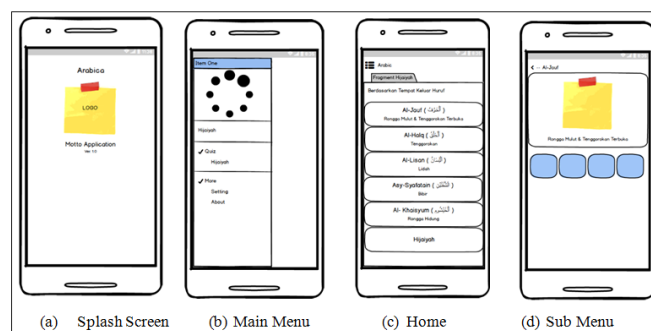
Arabica

LOGO

Motto Application
ver. 1.0

Item One

Hijaiyah

Quiz

Hijaiyah

More

Setting

About

Arabic

Fragment Hijaiyah

Berdasarkan Tempat Keluar Huruf

Al-Jauf ( الجَوْف )
Rongga Mulut & Tenggorokan Terbuka

Al-Halq ( الحَلْق )
Tenggorokan

Al-Lisan ( اللِّسَان )
Lidah

Asy-Syafatain ( الشَّفَتَيْن )
Bibir

Al- Khaisyum ( الخَيْشُوم )
Rongga Hidung

Hijaiyah

Al-Jauf

Rongga Mulut & Tenggorokan Terbuka

(a) Splash Screen

(b) Main Menu

(c) Home

(d) Sub Menu